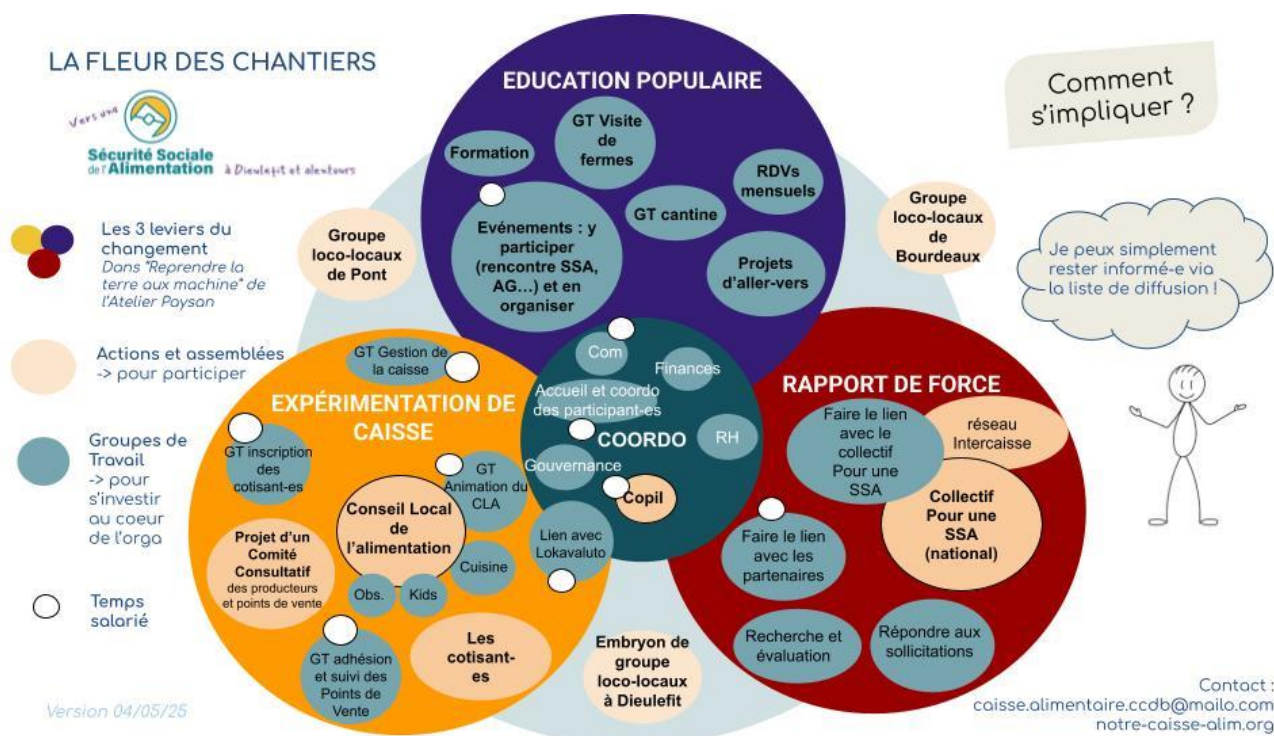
LA FLEUR DES CHANTIERS

Vers une Sécurité Sociale de l'Alimentation à Dieulefit et alentours

Les 3 leviers du changement
Dans "Reprendre la terre aux machine" de l'Atelier Paysan

Actions et assemblées -> pour participer

Groupes de Travail -> pour s'investir au coeur de l'orga

Temps salarié

Version 04/05/25

EDUCATION POPULAIRE

Formation

GT Visite de fermes

RDVs mensuels

GT cantine

Evénements : y participer (rencontre SSA, AG...) et en organiser

Projets d'aller-vers

Groupe loco-locaux de Pont

Groupe loco-locaux de Bourdeaux

Comment s'impliquer ?

Je peux simplement rester informé-e via la liste de diffusion !

EXPÉRIMENTATION DE CAISSE

GT Gestion de la caisse

GT inscription des cotisant-es

GT Animation du CLA

Conseil Local de l'alimentation

Projet d'un Comité Consultatif des producteurs et points de vente

Cuisine

Obs.

Kids

Lien avec Lokavaluto

GT adhésion et suivi des Points de Vente

Les cotisant-es

COORDO

Com

Finances

Accueil et coordo des participant-es

RH

Gouvernance

Copil

Embryon de groupe loco-locaux à Dieulefit

RAPPORT DE FORCE

Faire le lien avec le collectif Pour une SSA

réseau Intercaisse

Collectif Pour une SSA (national)

Faire le lien avec les partenaires

Recherche et évaluation

Répondre aux sollicitations

Contact :
caisse.alimentaire.ccdb@mailo.com
notre-caisse-alim.org